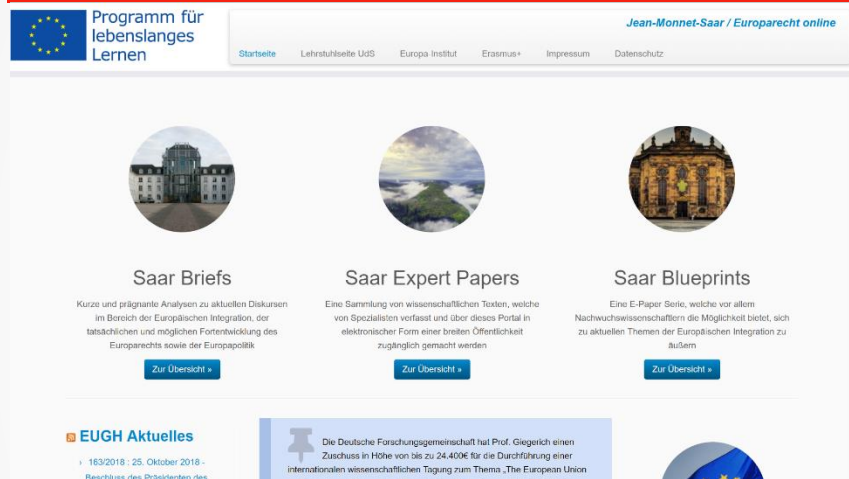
Programm für lebenslanges Lernen

Jean-Monnet-Saar / Europarecht online

Startseite Lehrstuhlseite UdS Europa Institut Erasmus+ Impressum Datenschutz

Saar Briefs

Kurze und prägnante Analysen zu aktuellen Diskursen im Bereich der Europäischen Integration, der tatsächlichen und möglichen Fortentwicklung des Europarechts sowie der Europapolitik

Zur Übersicht »

Saar Expert Papers

Eine Sammlung von wissenschaftlichen Texten, welche von Spezialisten verfasst und über dieses Portal in elektronischer Form einer breiten Öffentlichkeit zugänglich gemacht werden

Zur Übersicht »

Saar Blueprints

Eine E-Paper Serie, welche vor allem Nachwuchswissenschaftlern die Möglichkeit bietet, sich zu aktuellen Themen der Europäischen Integration zu äußern

Zur Übersicht »

EUGH Aktuelles

› 163/2018 : 25. Oktober 2018 - Beschluss des Präsidenten des

Die Deutsche Forschungsgemeinschaft hat Prof. Giegerich einen Zuschuss in Höhe von bis zu 24.400€ für die Durchführung einer internationalen wissenschaftlichen Tagung zum Thema „The European Union